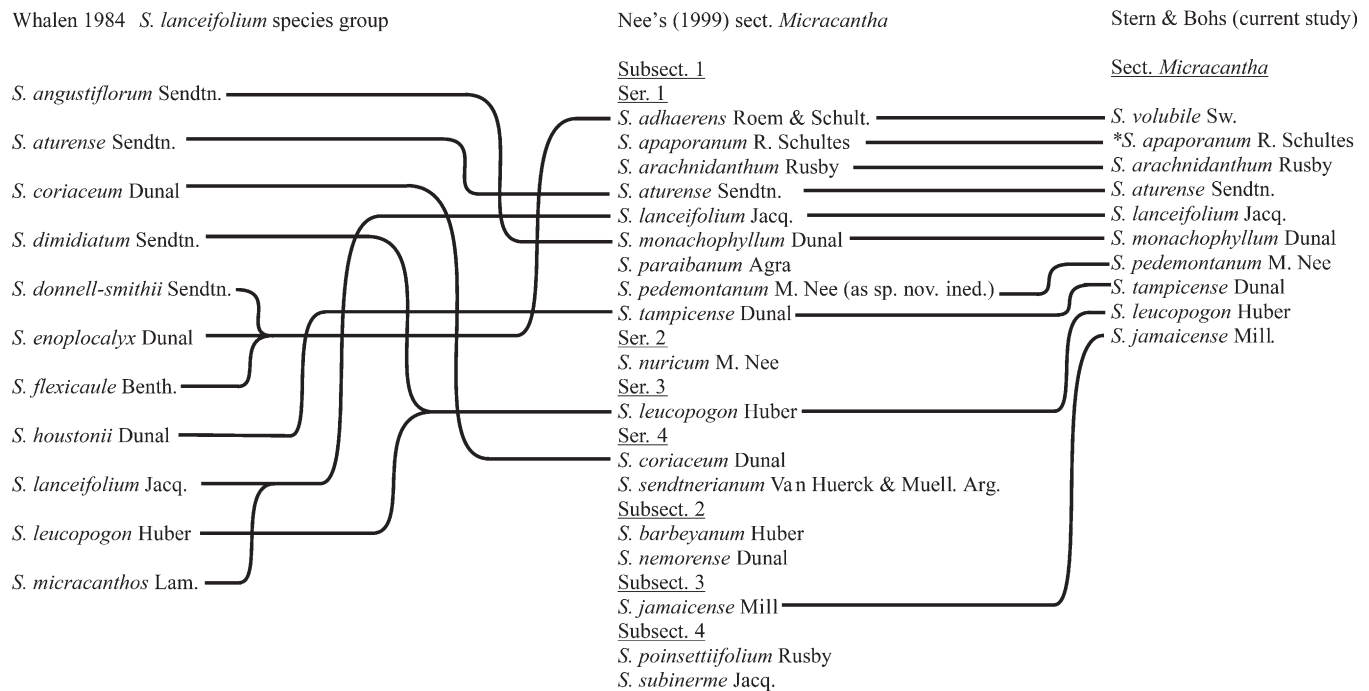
Whalen 1984 S. lanceifolium species group

S. angustiflorum Sendtn.
S. aturense Sendtn.
S. coriaceum Dunal
S. dimidiatum Sendtn.
S. donnell-smithii Sendtn.
S. enoplocalyx Dunal
S. flexicaule Benth.
S. houstonii Dunal
S. lanceifolium Jacq.
S. leucopogon Huber
S. micracanthos Lam.

Nee's (1999) sect. Micracantha

Subsect. 1
Ser. 1
S. adhaerens Roem & Schult.
S. apaporanum R. Schultes
S. arachnidanthum Rusby
S. aturense Sendtn.
S. lanceifolium Jacq.
S. monachophyllum Dunal
S. paraibanum Agra
S. pedemontanum M. Nee (as sp. nov. ined.)
S. tampicense Dunal
Ser. 2
S. nuricum M. Nee
Ser. 3
S. leucopogon Huber
Ser. 4
S. coriaceum Dunal
S. sendtnerianum Va n Huerck & Muell. Arg.
Subsect. 2
S. barbeyanum Huber
S. nemorense Dunal
Subsect. 3
S. jamaicense Mill
Subsect. 4
S. poinsettiifolium Rusby
S. subinerme Jacq.

Stern & Bohs (current study)

Sect. Micracantha
S. volubile Sw.
*S. apaporanum R. Schultes
S. arachnidanthum Rusby
S. aturense Sendtn.
S. lanceifolium Jacq.
S. monachophyllum Dunal
S. pedemontanum M. Nee
S. tampicense Dunal
S. leucopogon Huber
S. jamaicense Mill.